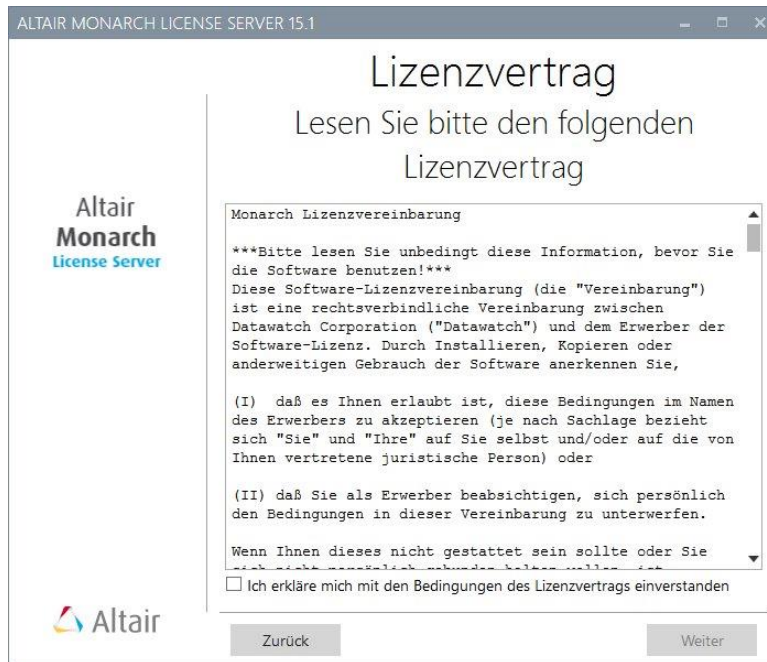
ALTAIR MONARCH LICENSE SERVER 15.1

Lizenzvertrag

Lesen Sie bitte den folgenden Lizenzvertrag

Altair
Monarch
License Server

Monarch Lizenzvereinbarung

***Bitte lesen Sie unbedingt diese Information, bevor Sie die Software benutzen!***
Diese Software-Lizenzvereinbarung (die "Vereinbarung") ist eine rechtsverbindliche Vereinbarung zwischen Datawatch Corporation ("Datawatch") und dem Erwerber der Software-Lizenz. Durch Installieren, Kopieren oder anderweitigen Gebrauch der Software anerkennen Sie,

(I) daß es Ihnen erlaubt ist, diese Bedingungen im Namen des Erwerbers zu akzeptieren (je nach Sachlage bezieht sich "Sie" und "Ihre" auf Sie selbst und/oder auf die von Ihnen vertretene juristische Person) oder

(II) daß Sie als Erwerber beabsichtigen, sich persönlich den Bedingungen in dieser Vereinbarung zu unterwerfen.

Wenn Ihnen dieses nicht gestattet sein sollte oder Sie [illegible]

Ich erkläre mich mit den Bedingungen des Lizenzvertrags einverstanden

Altair

Zurück

Weiter